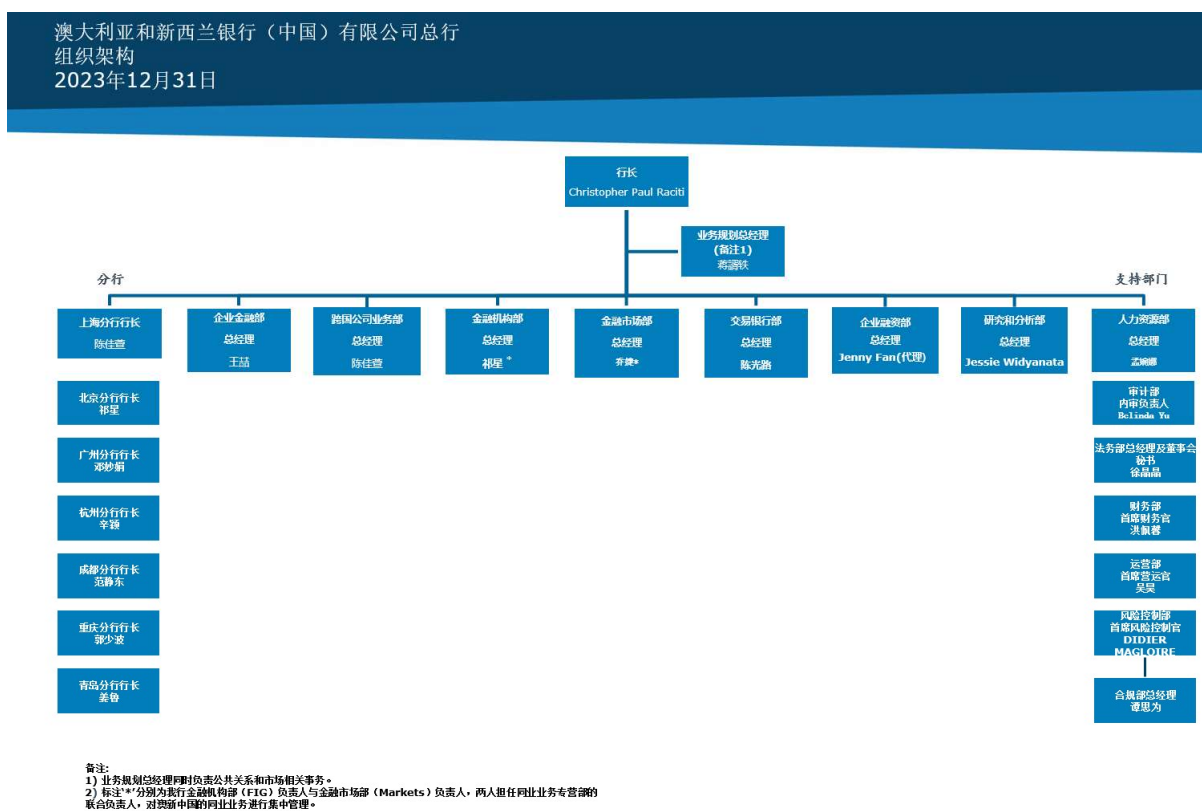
澳大利亚和新西兰银行（中国）有限公司总行
组织架构
2023年12月31日

行长
Christopher Paul Raciti

业务规划总经理
(备注1)
蒋珊铁

分行

支持部门

上海分行行长
陈佳萱

企业金融部
总经理
王喆

跨国公司业务部
总经理
陈佳萱

金融机构部
总经理
祁星*

金融市场部
总经理
乔捷*

交易银行部
总经理
陈光璐

企业融资部
总经理
Jenny Fan(代理)

研究和分析部
总经理
Jessie Widyanata

人力资源部
总经理
孟婉娜

北京分行行长
祁星

广州分行行长
邓妙娟

杭州分行行长
辛颖

成都分行行长
范静东

重庆分行行长
郭少波

青岛分行行长
姜鲁

审计部
内审负责人
Belinda Yu

法务部总经理及董事会秘书
徐晶晶

财务部
首席财务官
洪佩蓉

运营部
首席营运官
吴昊

风险控制部
首席风险控制官
DIDIER MAGLOIRE

合规部总经理
谭思为

备注:
1) 业务规划总经理同时负责公共关系和市场相关事务。
2) 标注'*'分别为我行金融机构部（FIG）负责人与金融市场部（Markets）负责人，两人担任同业业务专营部的联合负责人，对澳新中国的同业业务进行集中管理。